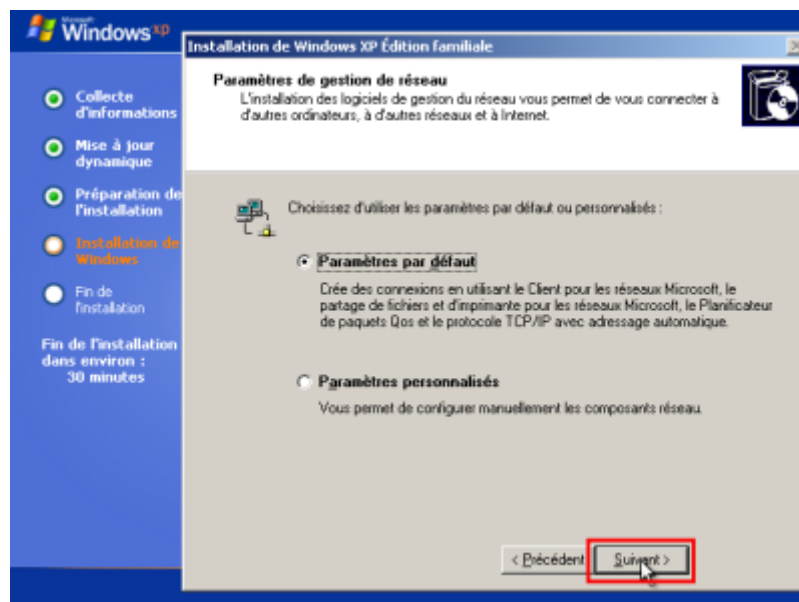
Microsoft Windows xp

Collecte d'informations

Mise à jour dynamique

Préparation de l'installation

Installation de Windows

Fin de l'installation

Fin de l'installation dans environ : 30 minutes

Installation de Windows XP Édition familiale

Paramètres de gestion de réseau

L'installation des logiciels de gestion du réseau vous permet de vous connecter à d'autres ordinateurs, à d'autres réseaux et à Internet.

Choisissez d'utiliser les paramètres par défaut ou personnalisés :

Paramètres par défaut

Crée des connexions en utilisant le Client pour les réseaux Microsoft, le partage de fichiers et d'imprimante pour les réseaux Microsoft, le Planificateur de paquets Qos et le protocole TCP/IP avec adressage automatique.

Paramètres personnalisés

Vous permet de configurer manuellement les composants réseau.

< Précédent

Suivant >